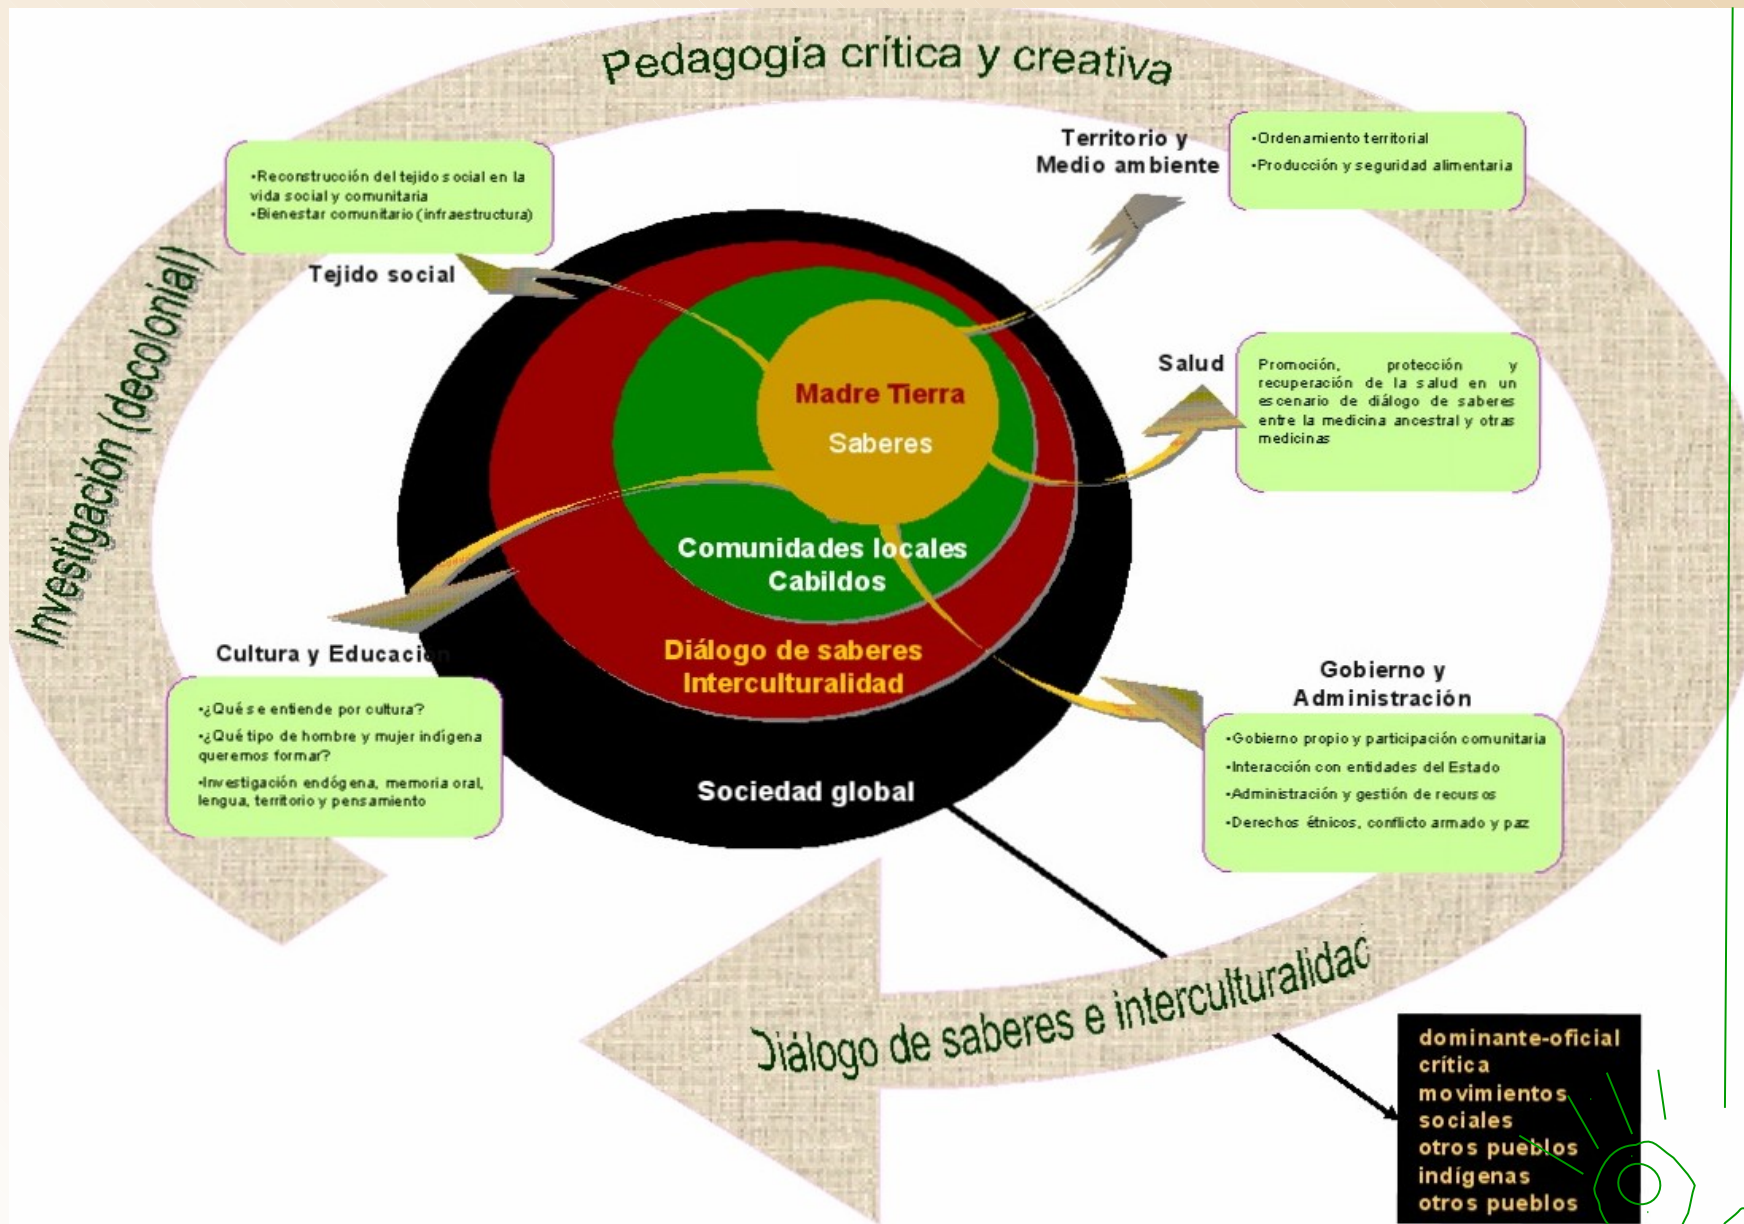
Pedagogía crítica y creativa

Investigación (decolonial)

•Reconstrucción del tejido social en la vida social y comunitaria
•Bienestar comunitario (infraestructura)

Tejido social

Territorio y Medio ambiente

•Ordenamiento territorial
•Producción y seguridad alimentaria

Salud

Promoción, protección y recuperación de la salud en un escenario de diálogo de saberes entre la medicina ancestral y otras medicinas

Madre Tierra
Saberes

Comunidades locales
Cabildos

Diálogo de saberes
Interculturalidad

Sociedad global

Cultura y Educación

•¿Qué se entiende por cultura?
•¿Qué tipo de hombre y mujer indígena queremos formar?
•Investigación endógena, memoria oral, lengua, territorio y pensamiento

Gobierno y Administración

•Gobierno propio y participación comunitaria
•Interacción con entidades del Estado
•Administración y gestión de recursos
•Derechos étnicos, conflicto armado y paz

Diálogo de saberes e interculturalidad

dominante-oficial
crítica
movimientos sociales
otros pueblos indígenas
otros pueblos